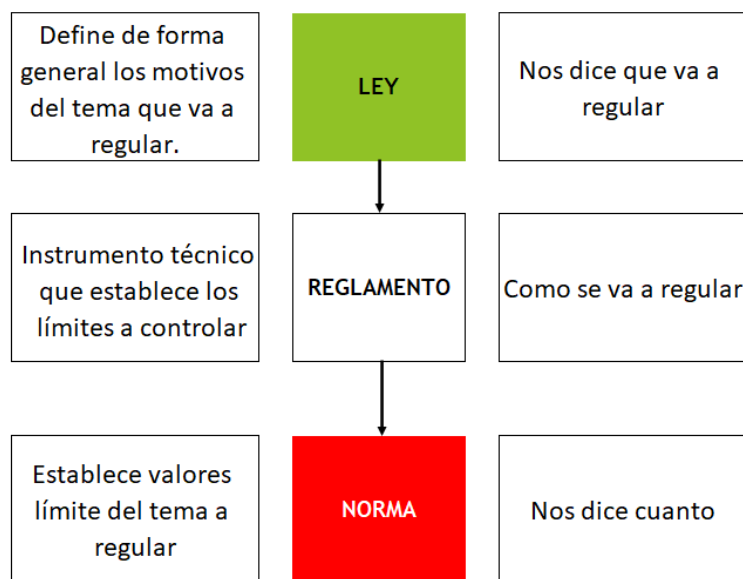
Define de forma general los motivos del tema que va a regular.

LEY

Nos dice que va a regular

Instrumento técnico que establece los límites a controlar

REGLAMENTO

Como se va a regular

Establece valores límite del tema a regular

NORMA

Nos dice cuanto